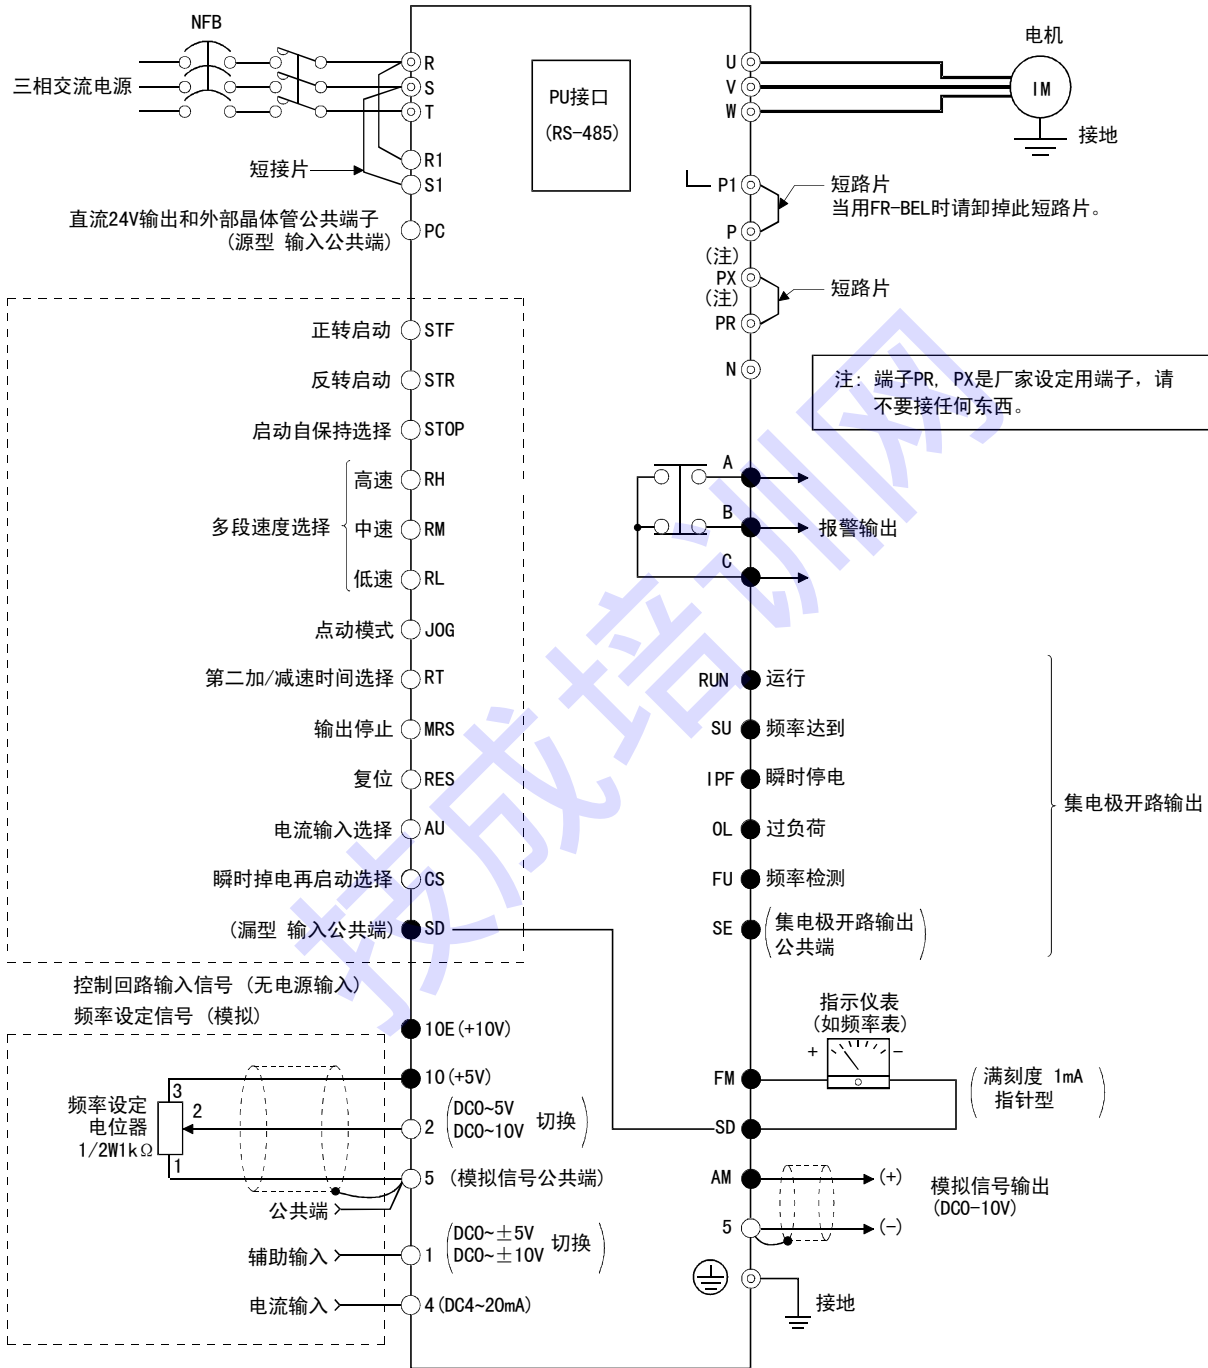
NFB
三相交流电源
R
S
T
R1
S1
短接片
直流24V输出和外部晶体管公共端子
（源型 输入公共端）
PC
PU接口
（RS-485）
U
V
W
电机
IM
接地
P1
短路片
当用FR-BEL时请卸掉此短路片。
P
（注）
PX
（注）
短路片
PR
N
注：端子PR，PX是厂家设定用端子，请不要接任何东西。
正转启动 STF
反转启动 STR
启动自保持选择 STOP
高速 RH
多段速度选择
中速 RM
低速 RL
点动模式 JOG
第二加/减速时间选择 RT
输出停止 MRS
复位 RES
电流输入选择 AU
瞬时掉电再启动选择 CS
（漏型 输入公共端） SD
A
B
报警输出
C
RUN 运行
SU 频率达到
IPF 瞬时停电
OL 过负荷
FU 频率检测
SE （集电极开路输出公共端）
集电极开路输出
控制回路输入信号（无电源输入）
频率设定信号（模拟）
10E（+10V）
10（+5V）
频率设定电位器 1/2W1kΩ
3
2
1
2 （DC0~5V DC0~10V 切换）
5 （模拟信号公共端）
公共端
辅助输入
1 （DC0~±5V DC0~±10V 切换）
电流输入
4（DC4~20mA）
指示仪表
（如频率表）
+
-
FM
（满刻度 1mA 指针型）
SD
AM
(+)
模拟信号输出
（DC0-10V）
5
(-)
接地
技成培训网